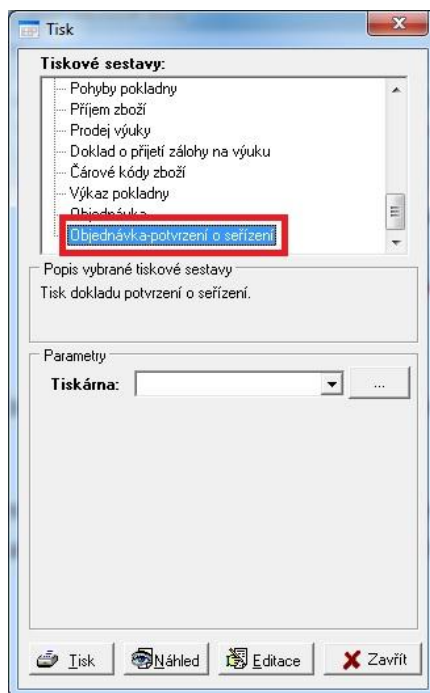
Tisk

Tiskové sestavy:

Pohyby pokladny
Příjem zboží
Prodej výuky
Doklad o přijetí zálohy na výuku
Čárové kódy zboží
Výkaz pokladny
Objednávka
Objednávka-potvrzení o seřízení

Popis vybrané tiskové sestavy
Tisk dokladu potvrzení o seřízení.

Parametry
Tiskárna: ...

Tisk
Náhled
Editace
Zavřít